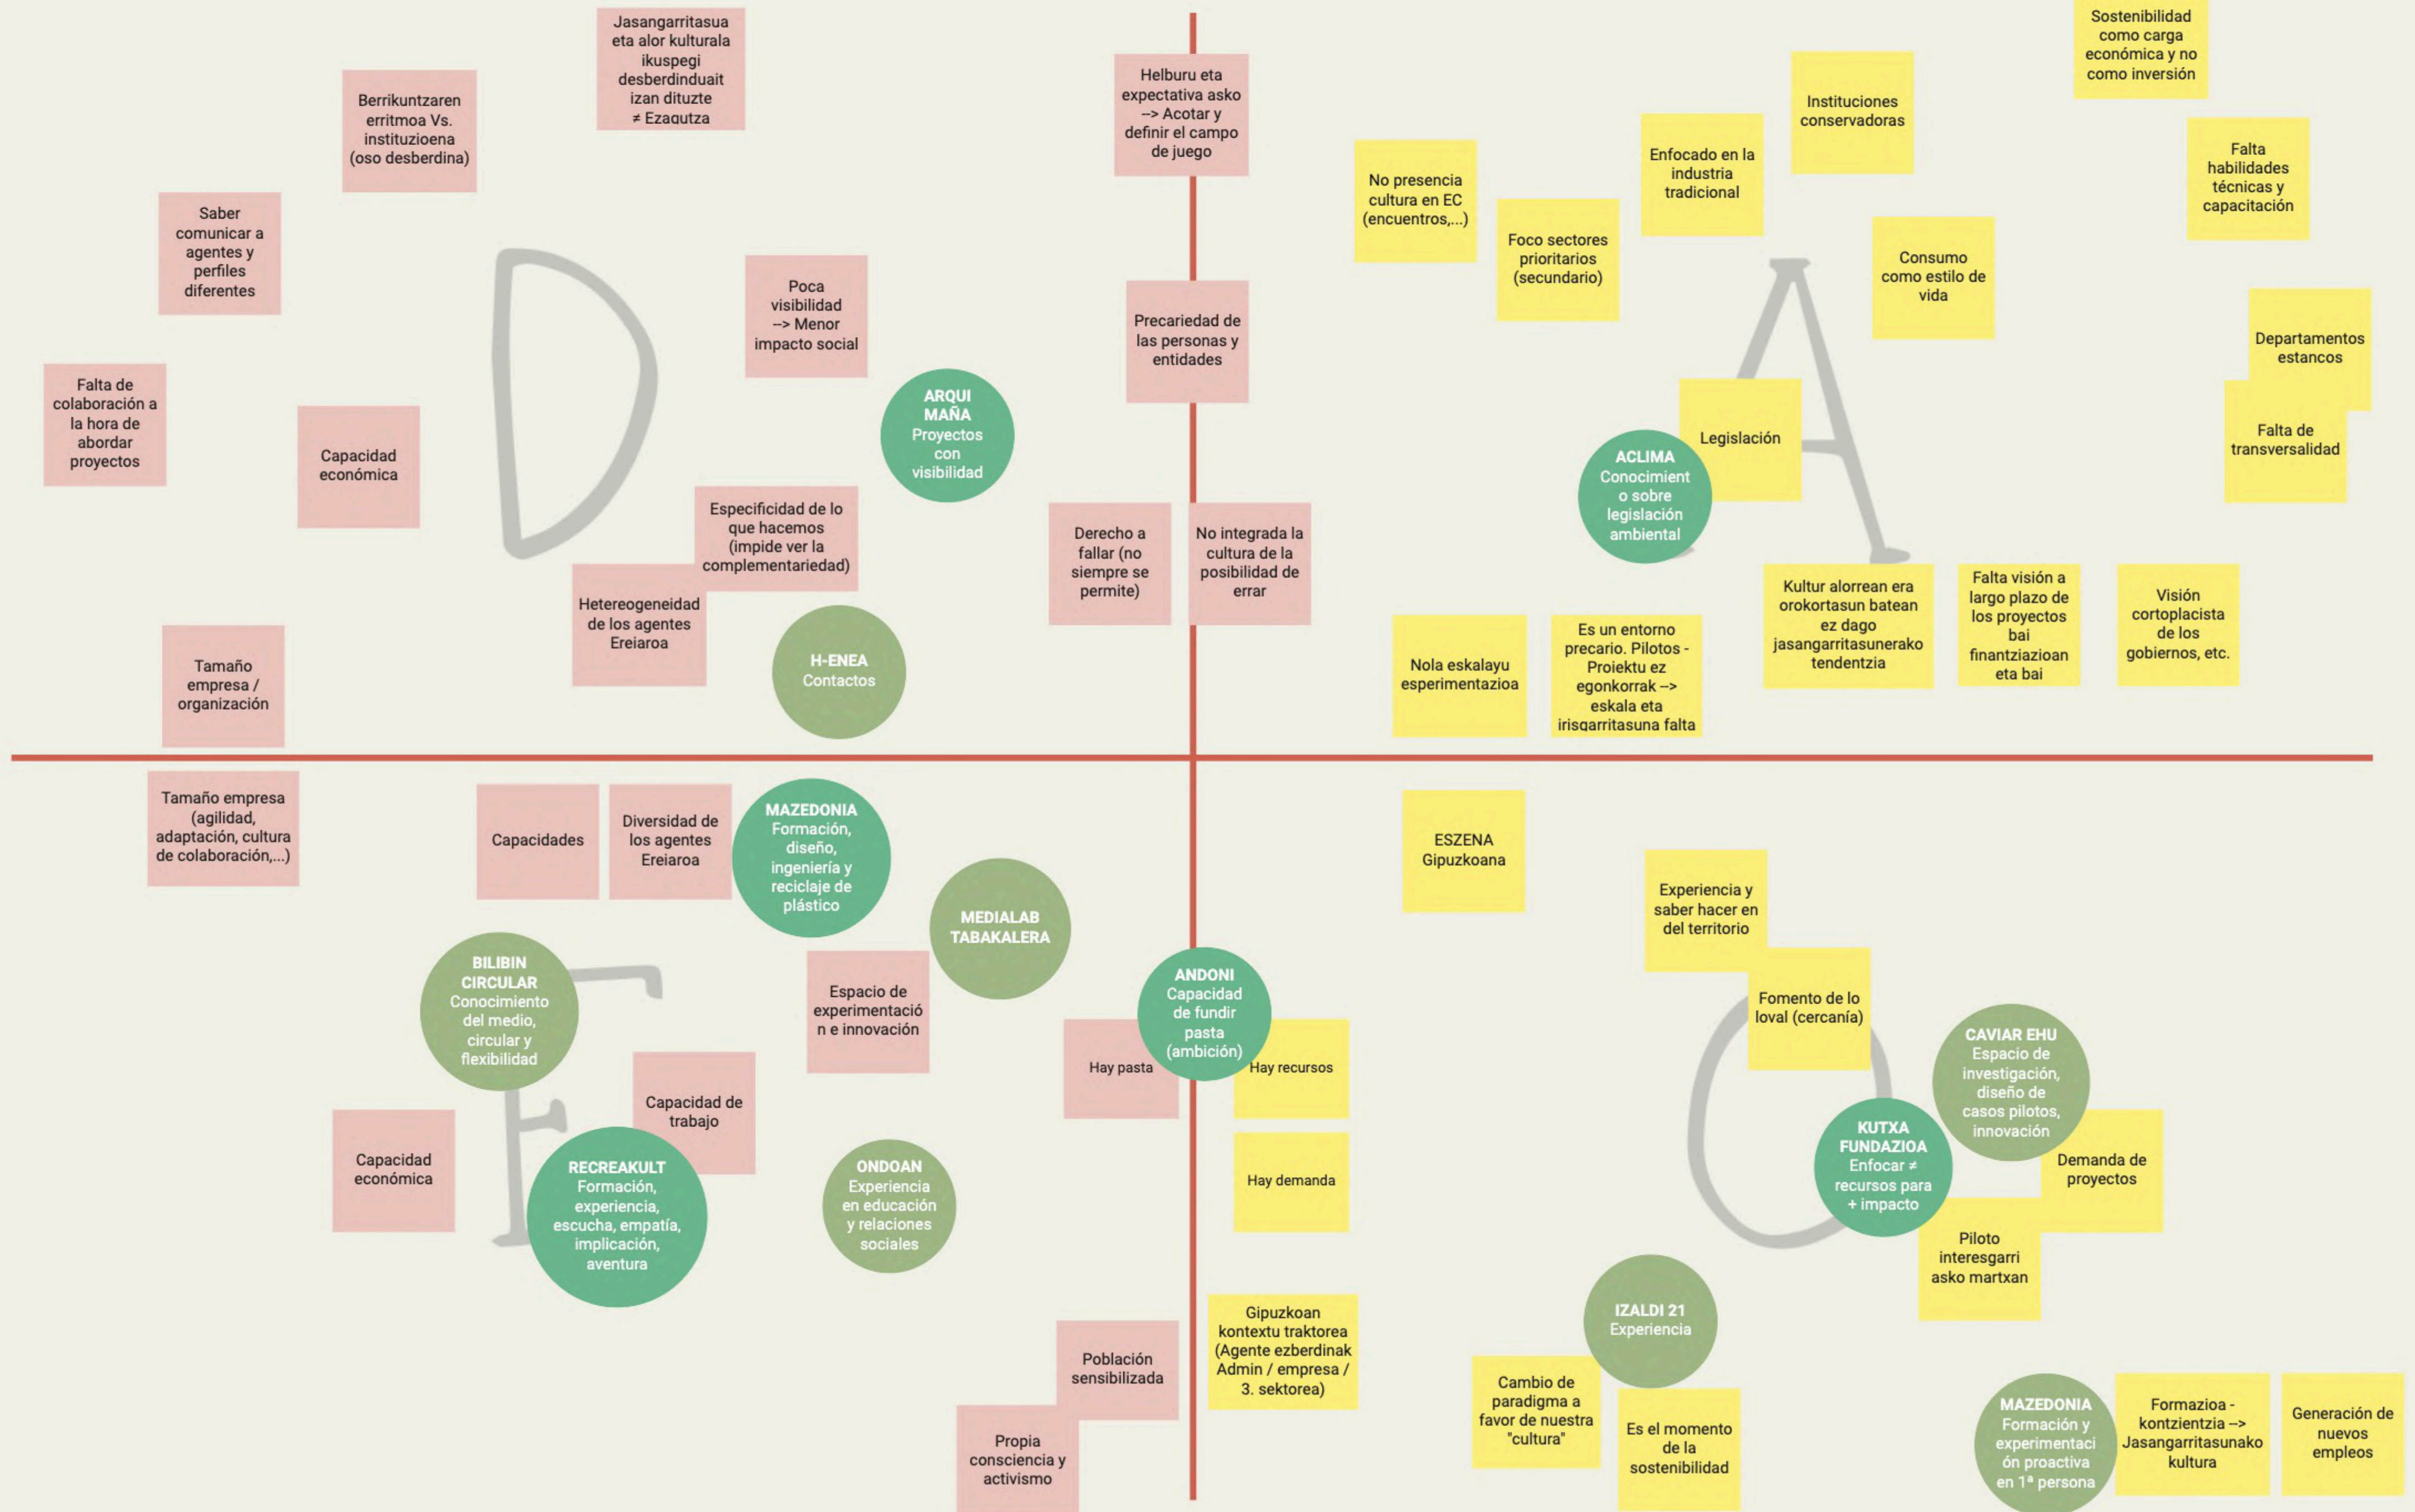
Jasangarritasua eta alor kulturala ikuspegi desberdinduait izan dituzte ≠ Ezagutza

Berrikuntzaren erritmoa Vs. instituzioena (oso desberdina)

Helburu eta expectativa asko --> Acotar y definir el campo de juego

Saber comunicar a agentes y perfiles diferentes

Poca visibilidad --> Menor impacto social

Precariedad de las personas y entidades

Falta de colaboración a la hora de abordar proyectos

Capacidad económica

ARQUI MAÑA Proyectos con visibilidad

Especificidad de lo que hacemos (impide ver la complementariedad)

Derecho a fallar (no siempre se permite)

No integrada la cultura de la posibilidad de errar

Hetereogeneidad de los agentes Ereiaroa

H-ENEA Contactos

Tamaño empresa / organización

D

Sostenibilidad como carga económica y no como inversión

Instituciones conservadoras

Enfocado en la industria tradicional

No presencia cultura en EC (encuentros,...)

Foco sectores prioritarios (secundario)

Falta habilidades técnicas y capacitación

Consumo como estilo de vida

Departamentos estancos

Legislación

ACLIMA Conocimiento sobre legislación ambiental

Falta de transversalidad

A

Kultur alorrean era orokortasun batean ez dago jasangarritasunerako tendentzia

Falta visión a largo plazo de los proyectos bai finantziazioan eta bai

Visión cortoplacista de los gobiernos, etc.

Nola eskalayu esperimentazioa

Es un entorno precario. Pilotos - Proiektu ez egonkorrak --> eskala eta irisgarritasuna falta

Tamaño empresa (agilidad, adaptación, cultura de colaboración,...)

Capacidades

Diversidad de los agentes Ereiaroa

MAZEDONIA Formación, diseño, ingeniería y reciclaje de plástico

MEDIALAB TABAKALERA

BILIBIN CIRCULAR Conocimiento del medio, circular y flexibilidad

Espacio de experimentación e innovación

F

Capacidad de trabajo

Capacidad económica

RECREAKULT Formación, experiencia, escucha, empatía, implicación, aventura

ONDOAN Experiencia en educación y relaciones sociales

Hay pasta

ANDONI Capacidad de fundir pasta (ambición)

Hay recursos

Hay demanda

Población sensibilizada

Propia consciencia y activismo

Gipuzkoan kontextu traktorea (Agente ezberdinak Admin / empresa / 3. sektorea)

ESZENA Gipuzkoana

Experiencia y saber hacer en del territorio

Fomento de lo loval (cercanía)

O

CAVIAR EHU Espacio de investigación, diseño de casos pilotos, innovación

KUTXA FUNDAZIOA Enfocar ≠ recursos para + impacto

Demanda de proyectos

Piloto interesgarri asko martxan

IZALDI 21 Experiencia

Cambio de paradigma a favor de nuestra "cultura"

Es el momento de la sostenibilidad

MAZEDONIA Formación y experimentación proactiva en 1ª persona

Formazioa - kontzientzia --> Jasangarritasunako kultura

Generación de nuevos empleos